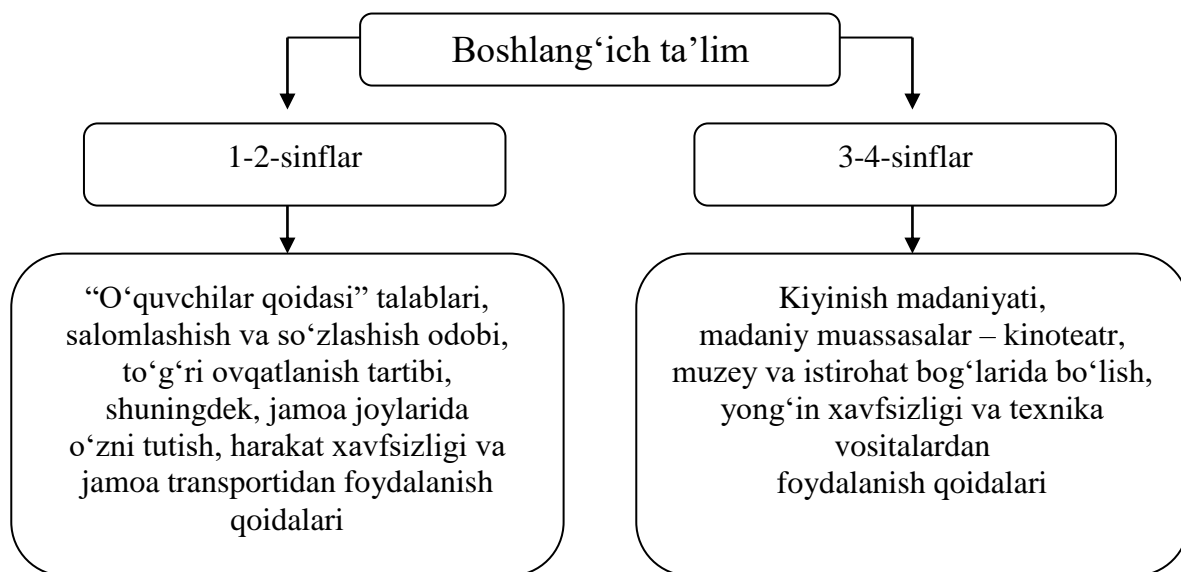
Boshlang‘ich ta’lim

1-2-sinflar

3-4-sinflar

“O‘quvchilar qoidasi” talablari, salomlashish va so‘zlashish odobi, to‘g‘ri ovqatlanish tartibi, shuningdek, jamoa joylarida o‘zni tutish, harakat xavfsizligi va jamoa transportidan foydalanish qoidalari

Kiyinish madaniyati, madaniy muassasalar – kinoteatr, muzey va istirohat bog‘larida bo‘lish, yong‘in xavfsizligi va texnika vositalardan foydalanish qoidalari